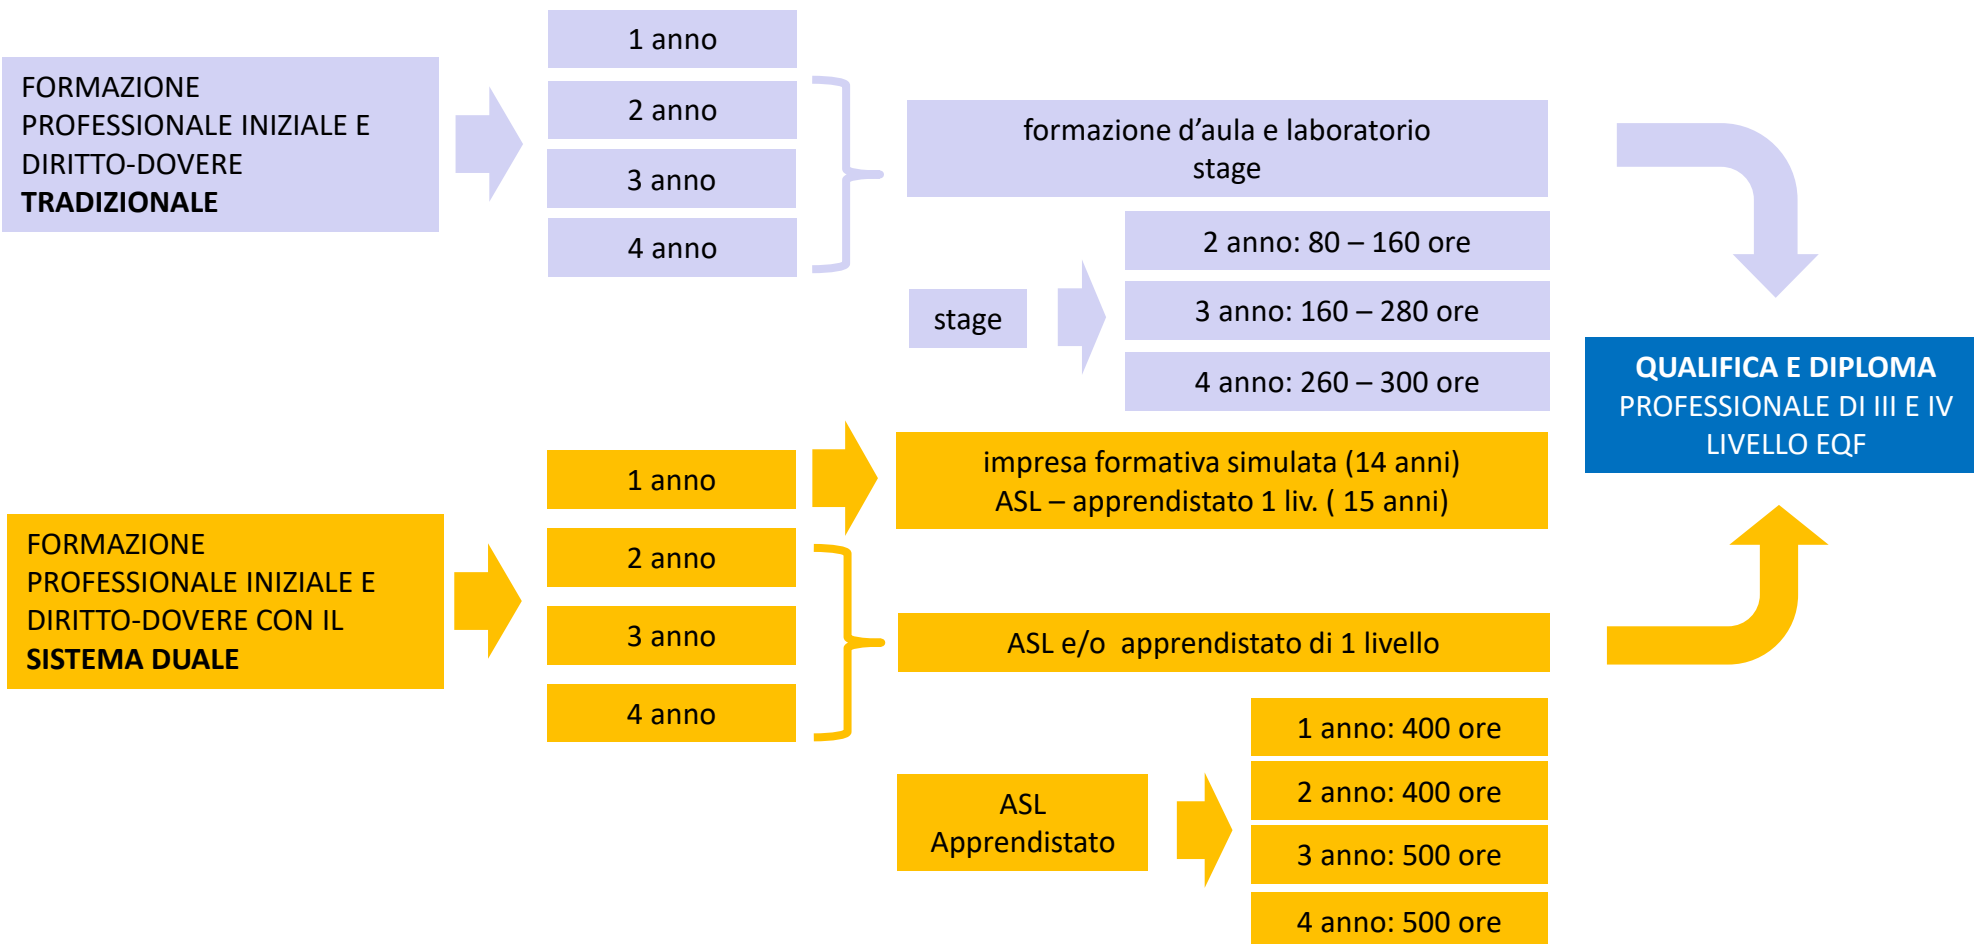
FORMAZIONE PROFESSIONALE INIZIALE E DIRITTO-DOVERE **TRADIZIONALE**

1 anno

2 anno

3 anno

4 anno

formazione d'aula e laboratorio
stage

stage

2 anno: 80 – 160 ore

3 anno: 160 – 280 ore

4 anno: 260 – 300 ore

QUALIFICA E DIPLOMA PROFESSIONALE DI III E IV LIVELLO EQF

FORMAZIONE PROFESSIONALE INIZIALE E DIRITTO-DOVERE CON IL **SISTEMA DUALE**

1 anno

2 anno

3 anno

4 anno

impresa formativa simulata (14 anni)
ASL – apprendistato 1 liv. ( 15 anni)

ASL e/o apprendistato di 1 livello

ASL
Apprendistato

1 anno: 400 ore

2 anno: 400 ore

3 anno: 500 ore

4 anno: 500 ore